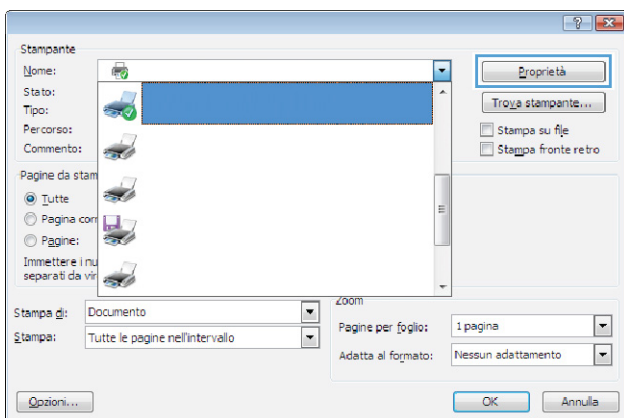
? X

Stampante

Nome:

Stato:

Tipo:

Percorso:

Commento:

Proprietà

Trova stampante...

Stampa su file

Stampa fronte retro

Pagine da stam

Tutte

Pagina cor

Pagine:

Immettere i nu
separati da vir

Zoom

Stampa di: Documento

Stampa: Tutte le pagine nell'intervallo

Pagine per foglio: 1 pagina

Adatta al formato: Nessun adattamento

Opzioni...

OK

Annulla